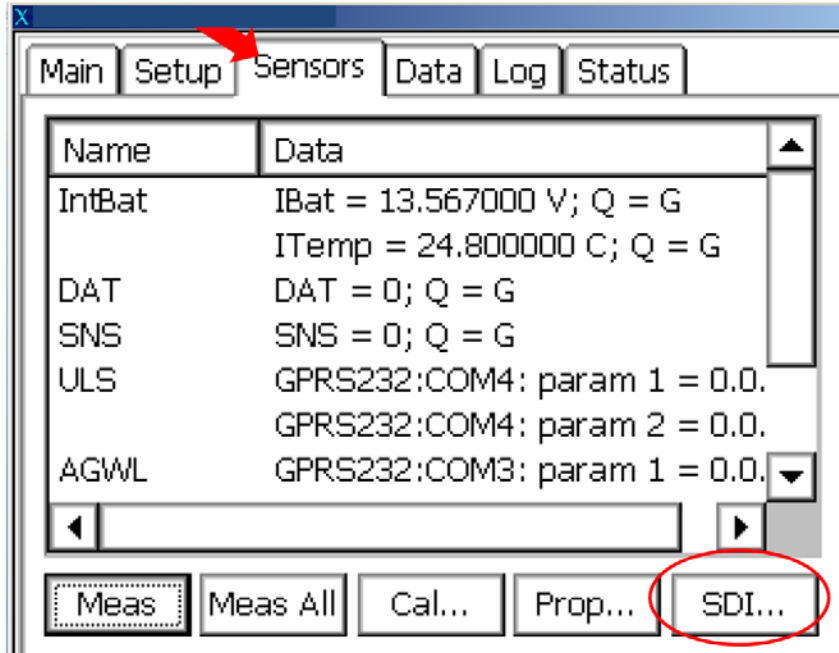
X

Main | Setup | Sensors | Data | Log | Status

| Name | Data |
|---|---|
| IntBat | IBat = 13.567000 V; Q = G |
| | ITemp = 24.800000 C; Q = G |
| DAT | DAT = 0; Q = G |
| SNS | SNS = 0; Q = G |
| ULS | GPRS232:COM4: param 1 = 0.0. |
| | GPRS232:COM4: param 2 = 0.0. |
| AGWL | GPRS232:COM3: param 1 = 0.0. |

Meas | Meas All | Cal... | Prop... | SDI...